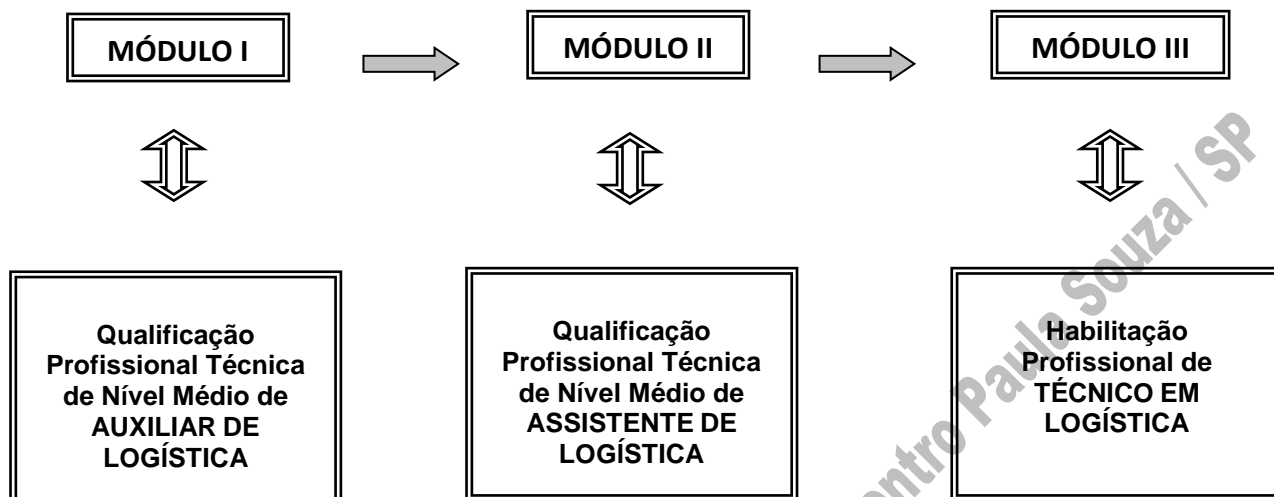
MÓDULO I

MÓDULO II

MÓDULO III

Qualificação Profissional Técnica de Nível Médio de AUXILIAR DE LOGÍSTICA

Qualificação Profissional Técnica de Nível Médio de ASSISTENTE DE LOGÍSTICA

Habilitação Profissional de TÉCNICO EM LOGÍSTICA

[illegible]ntro Paula Souza / SP